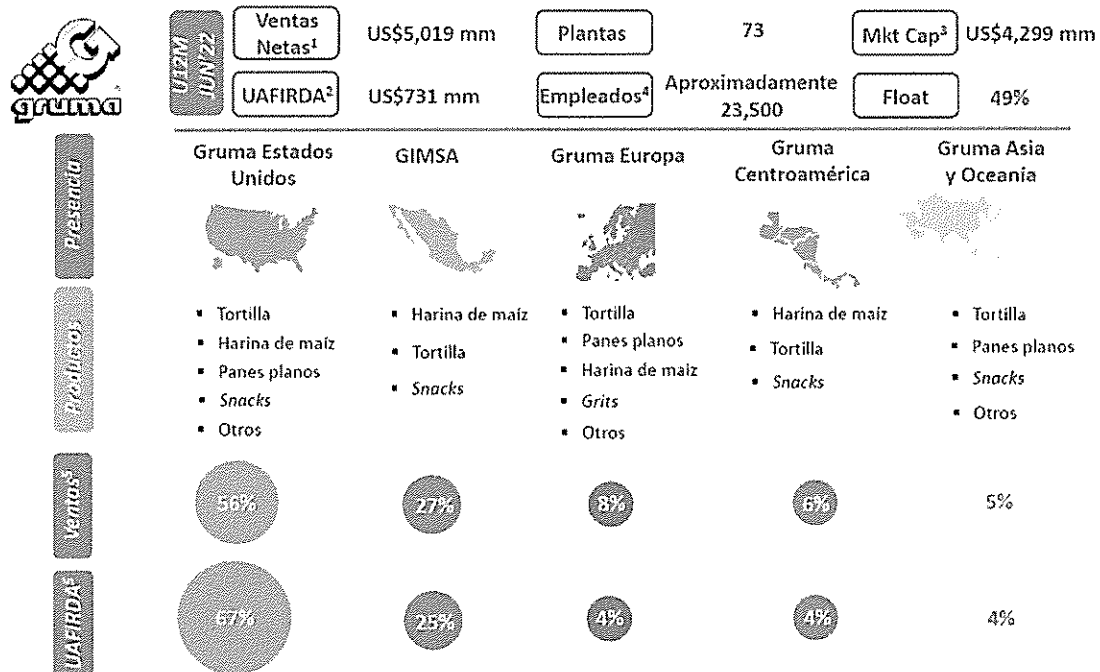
gruma

U12M JUN22

Ventas Netas$^1$ US$5,019 mm
Plantas 73
Mkt Cap$^3$ US$4,299 mm
UAFIRDA$^2$ US$731 mm
Empleados$^4$ Aproximadamente 23,500
Float 49%

Presencia

Gruma Estados Unidos
GIMSA
Gruma Europa
Gruma Centroamérica
Gruma Asia y Oceanía

Productos

Gruma Estados Unidos:
- Tortilla
- Harina de maíz
- Panes planos
- *Snacks*
- Otros

GIMSA:
- Harina de maíz
- Tortilla
- *Snacks*

Gruma Europa:
- Tortilla
- Panes planos
- Harina de maíz
- *Grits*
- Otros

Gruma Centroamérica:
- Harina de maíz
- Tortilla
- *Snacks*

Gruma Asia y Oceanía:
- Tortilla
- Panes planos
- *Snacks*
- Otros

Ventas$^5$

| Gruma Estados Unidos | GIMSA | Gruma Europa | Gruma Centroamérica | Gruma Asia y Oceanía |
|---|---|---|---|---|
| 56% | 27% | 8% | 6% | 5% |

UAFIRDA$^5$

| Gruma Estados Unidos | GIMSA | Gruma Europa | Gruma Centroamérica | Gruma Asia y Oceanía |
|---|---|---|---|---|
| 67% | 25% | 4% | 4% | 4% |